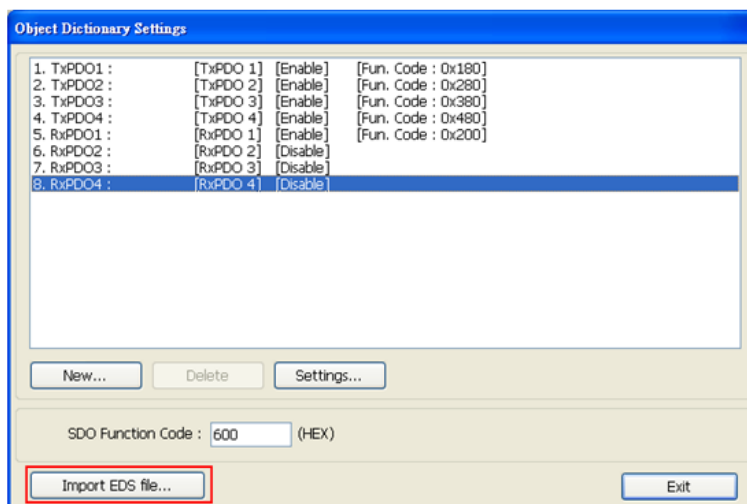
Object Dictionary Settings

1. TxPDO1 : [TxPDO 1] [Enable] [Fun. Code : 0x180]
2. TxPDO2 : [TxPDO 2] [Enable] [Fun. Code : 0x280]
3. TxPDO3 : [TxPDO 3] [Enable] [Fun. Code : 0x380]
4. TxPDO4 : [TxPDO 4] [Enable] [Fun. Code : 0x480]
5. RxPDO1 : [RxPDO 1] [Enable] [Fun. Code : 0x200]
6. RxPDO2 : [RxPDO 2] [Disable]
7. RxPDO3 : [RxPDO 3] [Disable]
8. RxPDO4 : [RxPDO 4] [Disable]

New...
Delete
Settings...

SDO Function Code : 600 (HEX)

Import EDS file...
Exit